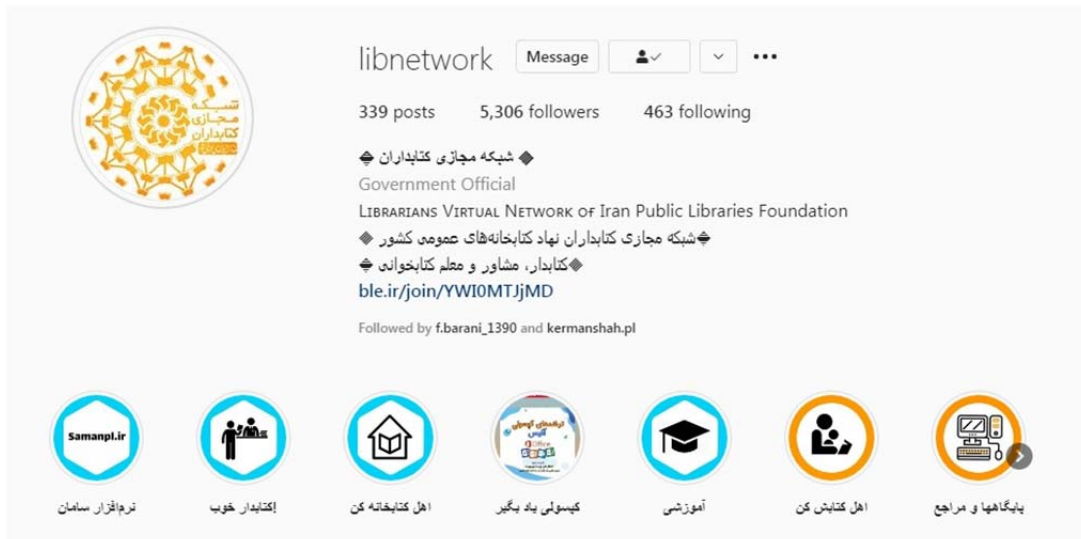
شبکه مجازی کتابداران

libnetwork Message

339 posts 5,306 followers 463 following

◆ شبکه مجازی کتابداران ◆

Government Official

Librarians Virtual Network of Iran Public Libraries Foundation

◆شبکه مجازی کتابداران نهاد کتابخانه‌های عمومی کشور ◆

◆کتابدار، مشاور و معلم کتابخوانی ◆

ble.ir/join/YWI0MTJjMD

Followed by f.barani_1390 and kermanshah.pl

Samanpl.ir

نرم‌افزار سامان

اِکتابدار خوب

اهل کتابخانه کن

کپسولی یاد بگیر

آموزشی

اهل کتابش کن

پایگاهها و مراجع